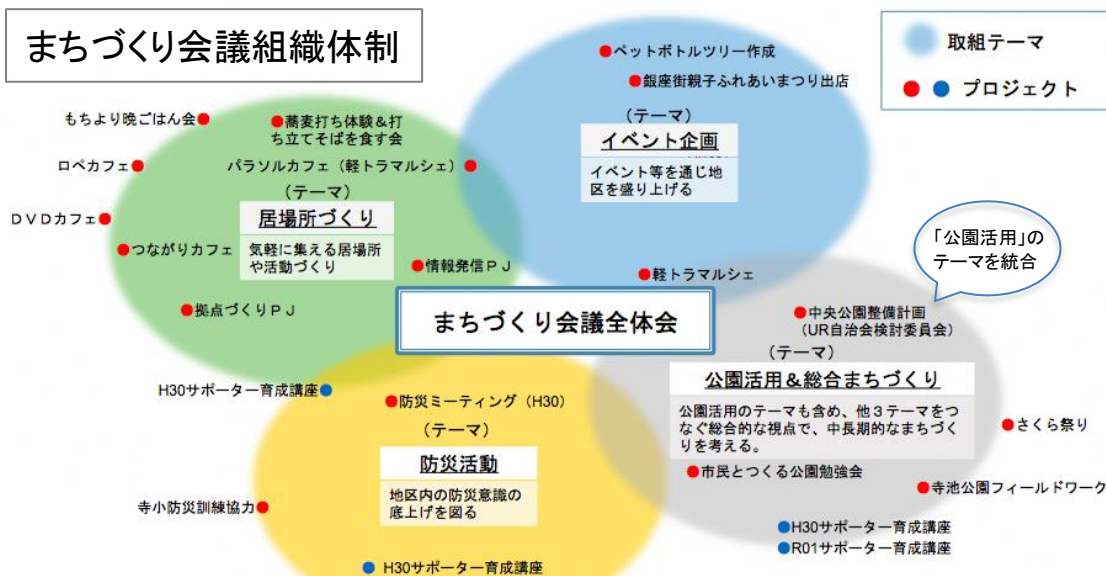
まちづくり会議組織体制

取組テーマ
プロジェクト

ペットボトルツリー作成
銀座街親子ふれあいまつり出店
（テーマ）
イベント企画
イベント等を通じ地区を盛り上げる

もちより晩ごはん会
蕎麦打ち体験＆打ち立てそばを食す会
ロペカフェ
パラソルカフェ（軽トラマルシェ）
（テーマ）
居場所づくり
気軽に集える居場所や活動づくり
ＤＶＤカフェ
つながりカフェ
情報発信ＰＪ
拠点づくりＰＪ

「公園活用」のテーマを統合

軽トラマルシェ
中央公園整備計画（UR自治会検討委員会）

まちづくり会議全体会

（テーマ）
公園活用＆総合まちづくり
公園活用のテーマも含め、他３テーマをつなぐ総合的な視点で、中長期的なまちづくりを考える。
さくら祭り
市民とつくる公園勉強会
寺池公園フィールドワーク
H30サポーター育成講座
R01サポーター育成講座

H30サポーター育成講座
防災ミーティング（H30）
（テーマ）
防災活動
地区内の防災意識の底上げを図る
寺小防災訓練協力
H30サポーター育成講座